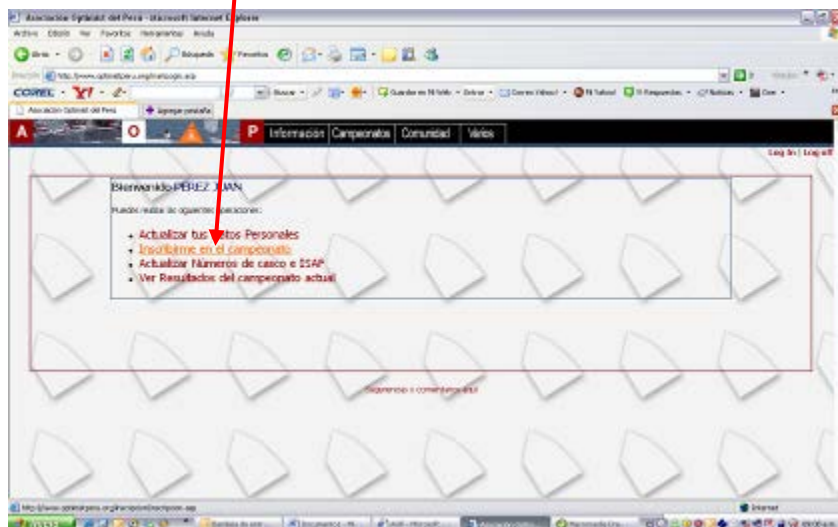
Asociación Optimist del Perú - Microsoft Internet Explorer

Archivo Edición Ver Favoritos Herramientas Ayuda

Atrás Búsqueda Favoritos

Dirección http://www.optimistperu.org/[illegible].asp

COREL Y! Buscar Guardar en Mi Yahoo! Correo Yahoo! Mi Yahoo! Respuestas Noticias

Asociación Optimist del Perú Agregar pestaña

A O P Información Campeonatos Comunidad Varios

Log In | Log off

Bienvenido PEREZ JUAN

Puedes realizar las siguientes operaciones:

Actualizar tus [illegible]tos Personales
Inscribirme en el campeonato
Actualizar Números de casco e ISAP
Ver Resultados del campeonato actual

Sugerencias o comentarios aquí

http://www.optimistperu.org/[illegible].asp

Internet

Inicio